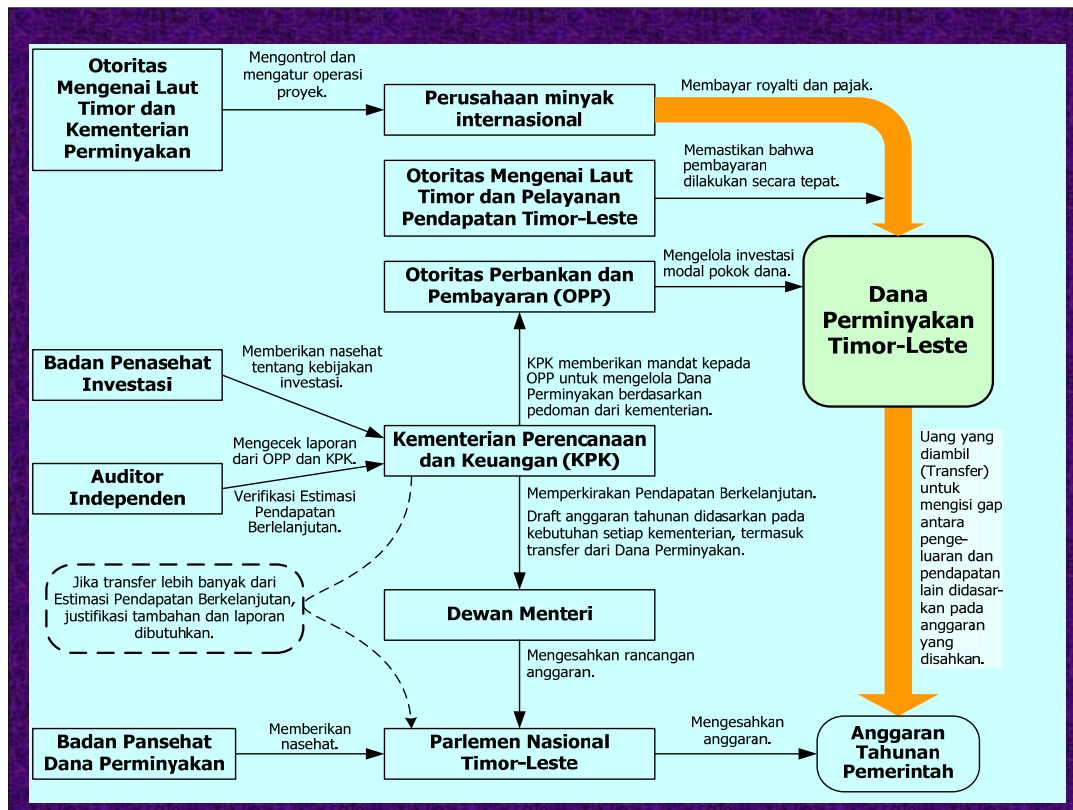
Otoritas Mengenai Laut Timor dan Kementerian Perminyakan

Mengontrol dan mengatur operasi proyek.

Perusahaan minyak internasional

Membayar royalti dan pajak.

Otoritas Mengenai Laut Timor dan Pelayanan Pendapatan Timor-Leste

Memastikan bahwa pembayaran dilakukan secara tepat.

Otoritas Perbankan dan Pembayaran (OPP)

Mengelola investasi modal pokok dana.

Dana Perminyakan Timor-Leste

Badan Penasehat Investasi

Memberikan nasehat tentang kebijakan investasi.

KPK memberikan mandat kepada OPP untuk mengelola Dana Perminyakan berdasarkan pedoman dari kementerian.

Auditor Independen

Mengecek laporan dari OPP dan KPK.

Verifikasi Estimasi Pendapatan Berlelanjutan.

Kementerian Perencanaan dan Keuangan (KPK)

Memperkirakan Pendapatan Berkelanjutan.

Draft anggaran tahunan didasarkan pada kebutuhan setiap kementerian, termasuk transfer dari Dana Perminyakan.

Uang yang diambil (Transfer) untuk mengisi gap antara pengeluaran dan pendapatan lain didasarkan pada anggaran yang disahkan.

Jika transfer lebih banyak dari Estimasi Pendapatan Berkelanjutan, justifikasi tambahan dan laporan dibutuhkan.

Dewan Menteri

Mengesahkan rancangan anggaran.

Badan Pansehat Dana Perminyakan

Memberikan nasehat.

Parlemen Nasional Timor-Leste

Mengesahkan anggaran.

Anggaran Tahunan Pemerintah